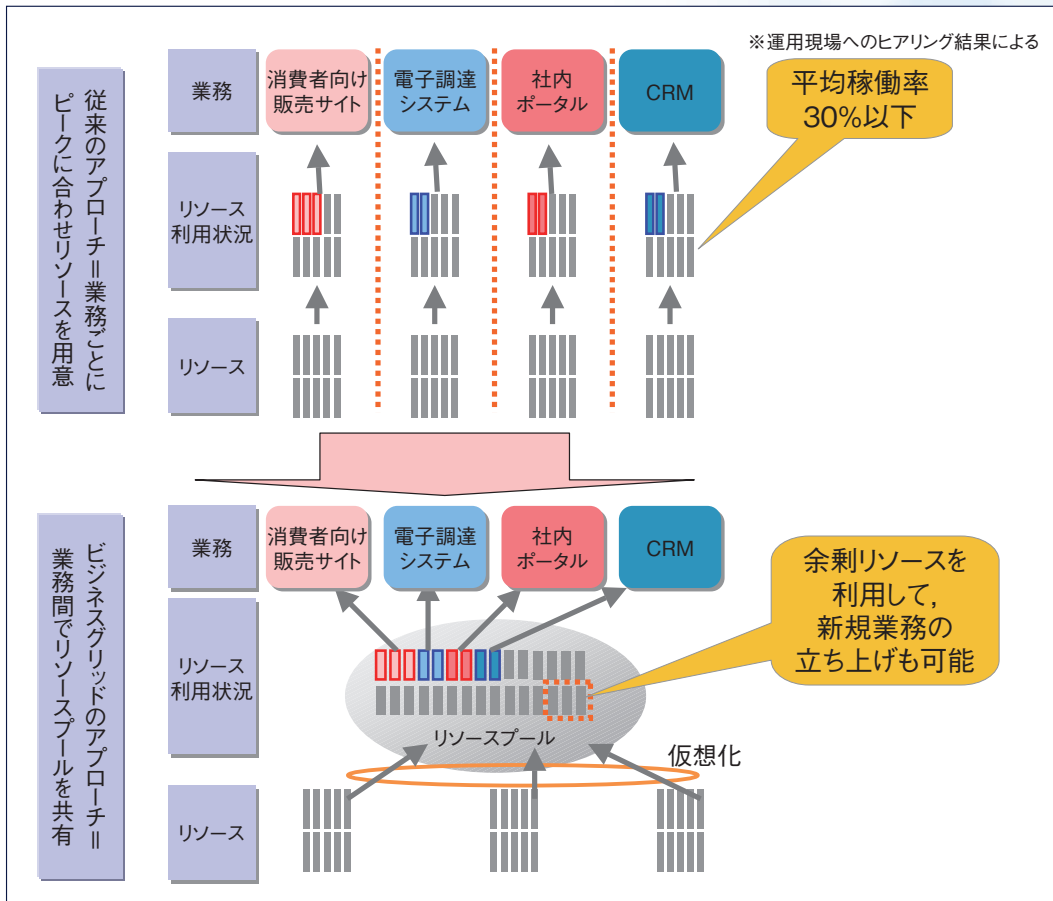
※運用現場へのヒアリング結果による

従来のアプローチ＝業務ごとにピークに合わせリソースを用意

業務

消費者向け販売サイト

電子調達システム

社内ポータル

CRM

平均稼働率30%以下

リソース利用状況

リソース

ビジネスグリッドのアプローチ＝業務間でリソースプールを共有

業務

消費者向け販売サイト

電子調達システム

社内ポータル

CRM

余剰リソースを利用して，新規業務の立ち上げも可能

リソース利用状況

リソースプール

仮想化

リソース